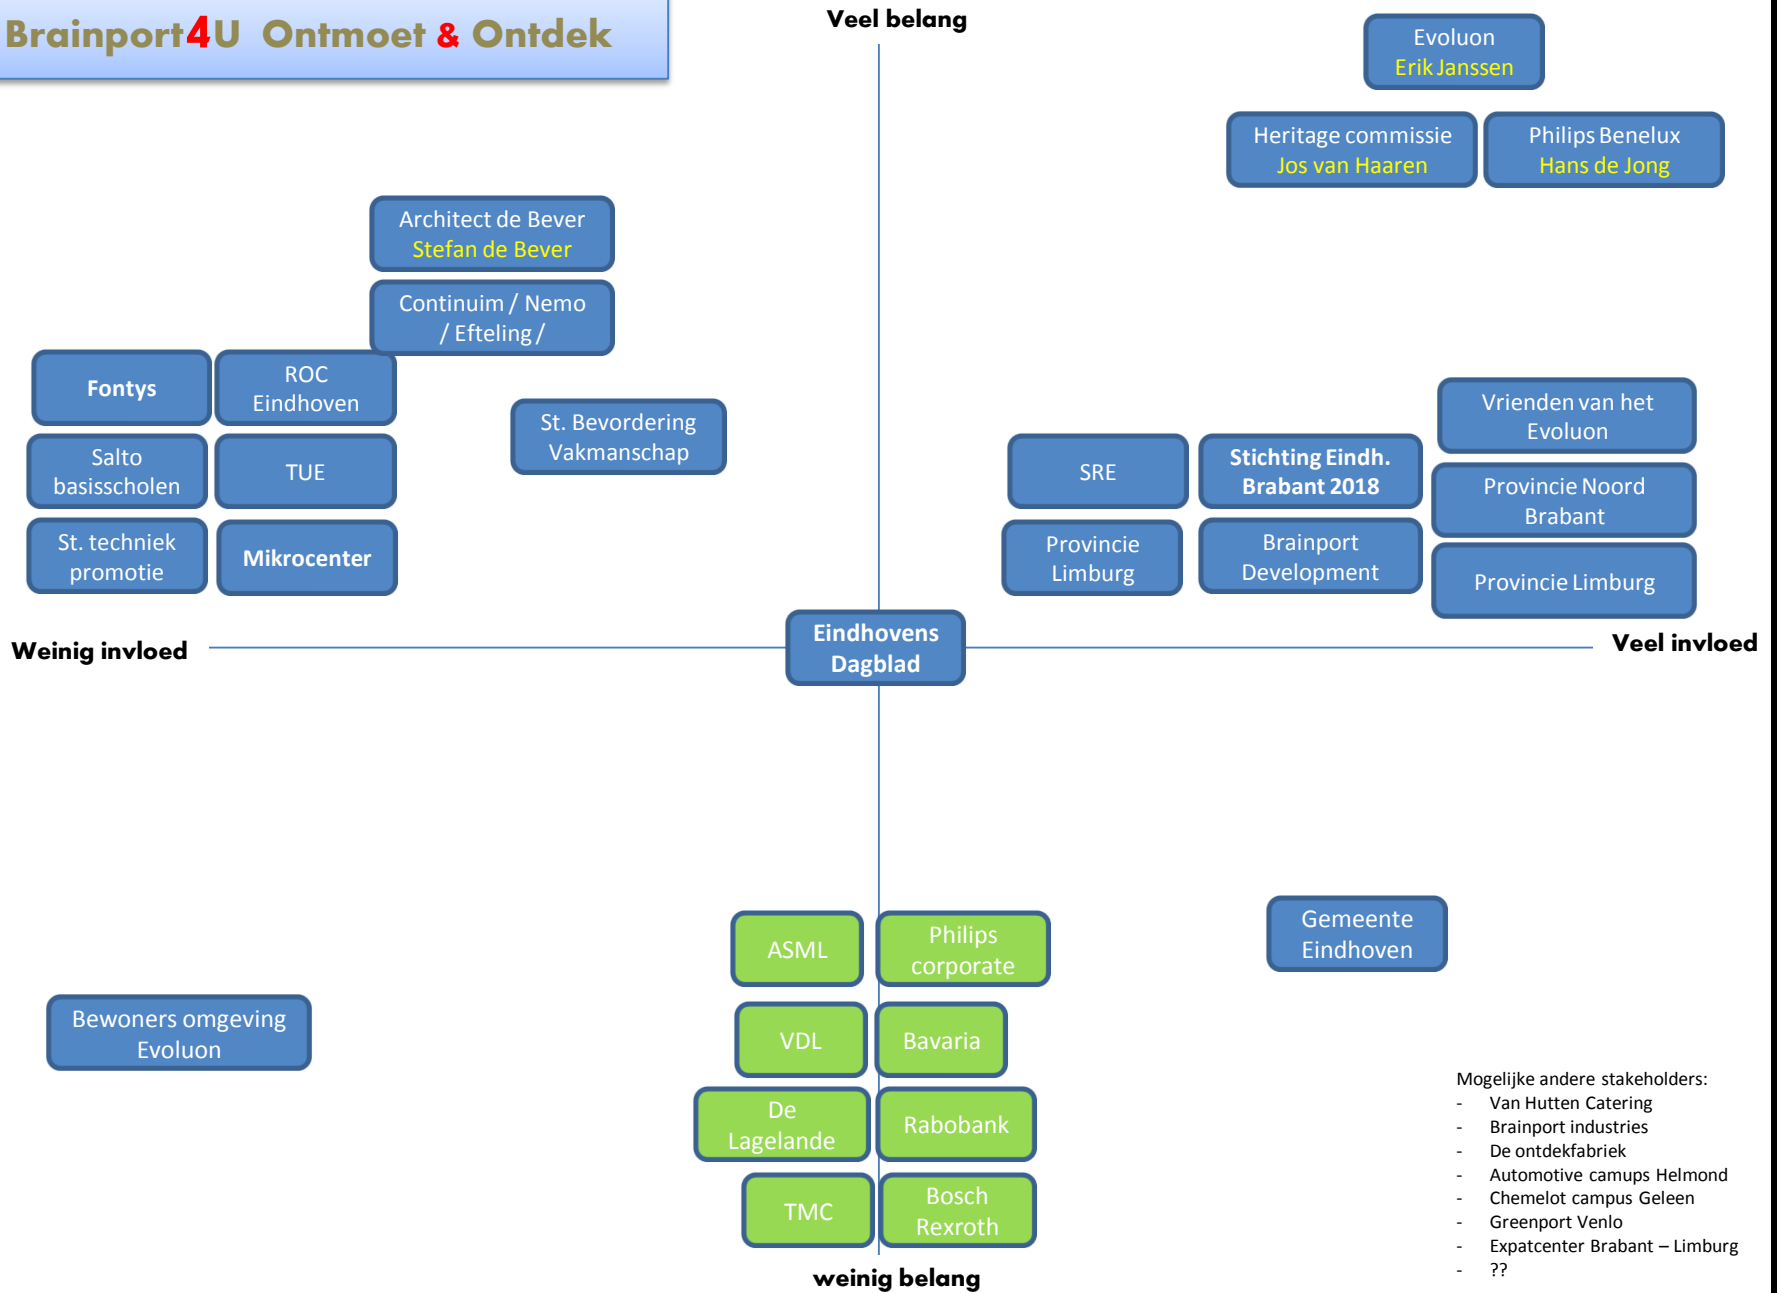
Brainport4U Ontmoet & Ontdek

Veel belang

Evoluon
Erik Janssen

Heritage commissie
Jos van Haaren

Philips Benelux
Hans de Jong

Architect de Bever
Stefan de Bever

Continuim / Nemo / Efteling /

Fontys

ROC Eindhoven

Salto basisscholen

TUE

St. techniek promotie

Mikrocenter

St. Bevordering Vakmanschap

Vrienden van het Evoluon

SRE

Stichting Eindh. Brabant 2018

Provincie Noord Brabant

Provincie Limburg

Brainport Development

Provincie Limburg

Weinig invloed

Eindhovens Dagblad

Veel invloed

ASML

Philips corporate

Gemeente Eindhoven

Bewoners omgeving Evoluon

VDL

Bavaria

De Lagelande

Rabobank

TMC

Bosch Rexroth

Mogelijke andere stakeholders:
- Van Hutten Catering
- Brainport industries
- De ontdekfabriek
- Automotive camups Helmond
- Chemelot campus Geleen
- Greenport Venlo
- Expatcenter Brabant – Limburg
- ??

weinig belang